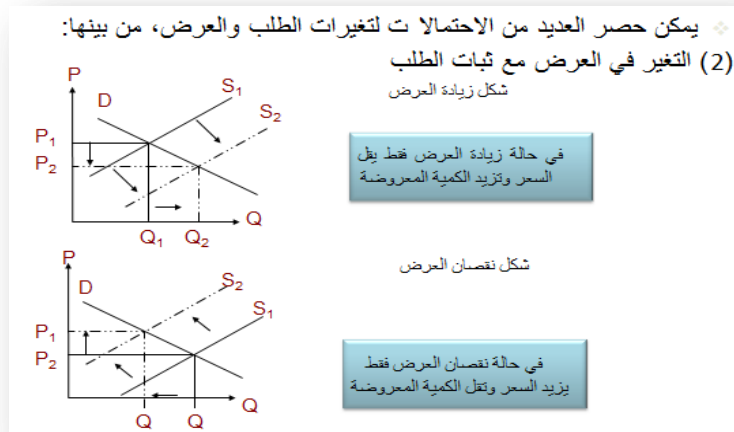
يمكن حصر العديد من الاحتمالا ت لتغيرات الطلب والعرض، من بينها:
(2) التغير في العرض مع ثبات الطلب

شكل زيادة العرض

P
D
$S_1$
$S_2$
$P_1$
$P_2$
Q
$Q_1$
$Q_2$

في حالة زيادة العرض فقط يقل السعر وتزيد الكمية المعروضة

شكل نقصان العرض

P
D
$S_2$
$S_1$
$P_1$
$P_2$
Q
Q
Q

في حالة نقصان العرض فقط يزيد السعر وتقل الكمية المعروضة